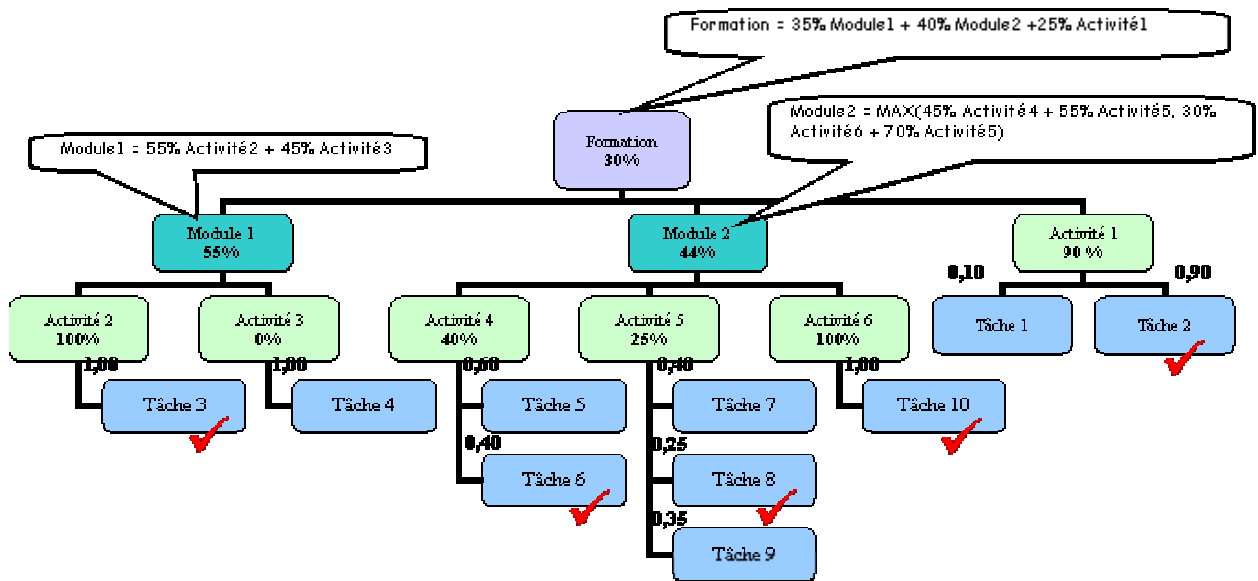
Formation = 35% Module1 + 40% Module2 +25% Activité1

Module2 = MAX(45% Activité4 + 55% Activité5, 30% Activité6 + 70% Activité5)

Module1 = 55% Activité2 + 45% Activité3

Formation
30%

Module 1
55%

Module 2
44%

Activité 1
90 %

0,10

0,90

Activité 2
100%

Activité 3
0%

Activité 4
40%

Activité 5
25%

Activité 6
100%

Tâche 1

Tâche 2

1,00

1,00

0,60

0,40

1,00

Tâche 3

Tâche 4

Tâche 5

Tâche 7

Tâche 10

0,40

0,25

Tâche 6

Tâche 8

0,35

Tâche 9